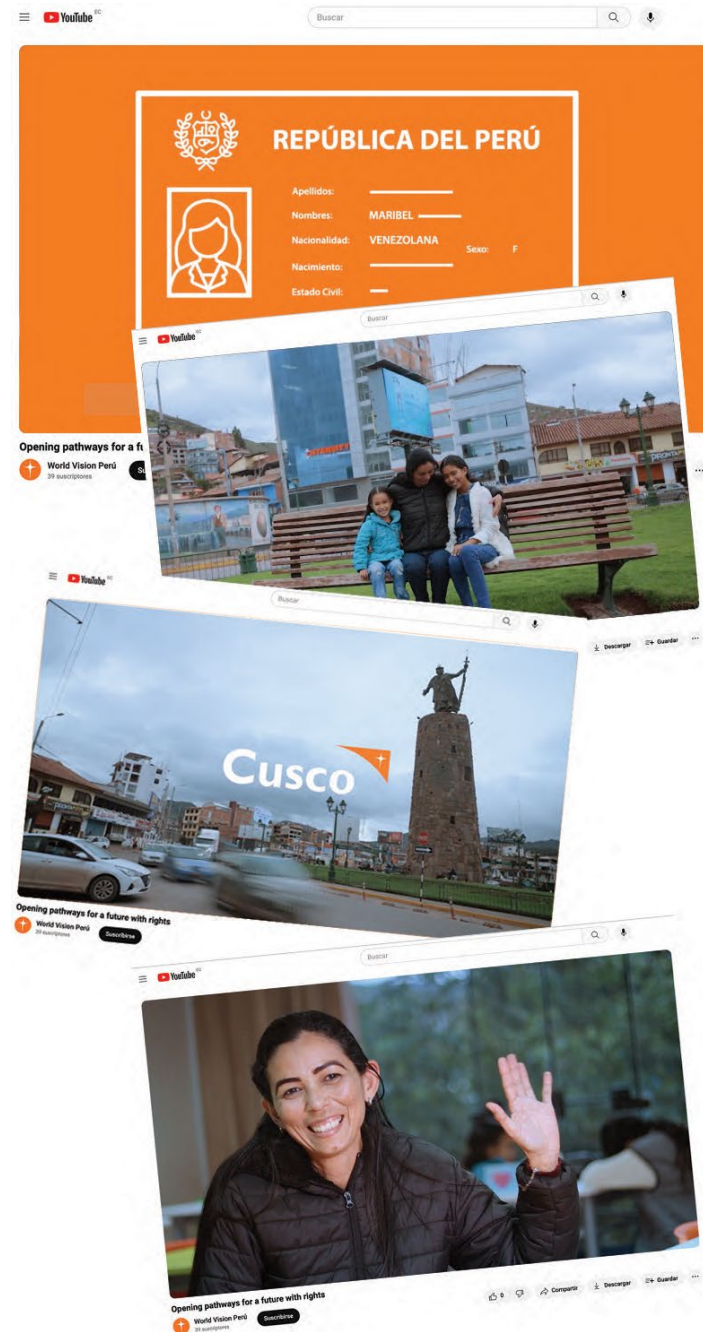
YouTube EC
Buscar

REPÚBLICA DEL PERÚ
Apellidos:
Nombres: MARIBEL
Nacionalidad: VENEZOLANA
Sexo: F
Nacimiento:
Estado Civil:

Opening pathways for a fu
World Vision Perú
39 suscriptores
Su

YouTube EC
Buscar

YouTube EC
Buscar
Descargar
Guardar
...

Cusco

Opening pathways for a future with rights
World Vision Perú
39 suscriptores
Suscribirse

YouTube EC
Buscar

Opening pathways for a future with rights
World Vision Perú
39 suscriptores
Suscribirse
0
Compartir
Descargar
Guardar
...